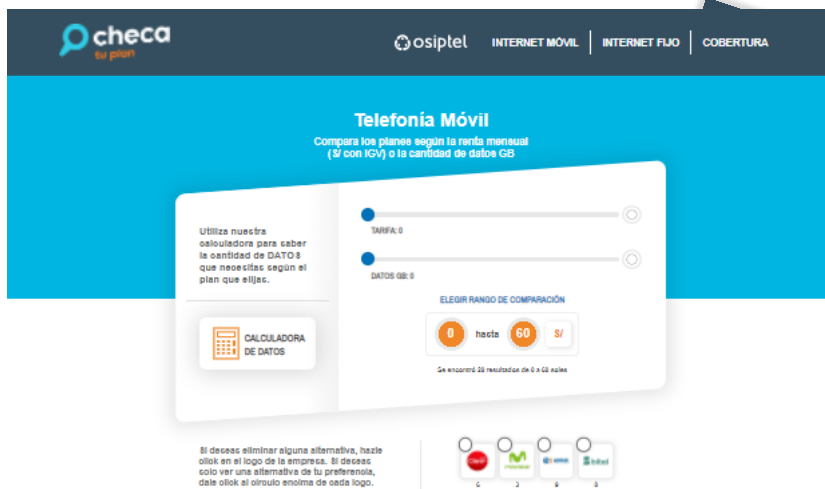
checa
tu plan

osiptel INTERNET MÓVIL INTERNET FIJO COBERTURA

Telefonía Móvil

Compara los planes según la renta mensual (S/ con IGV) o la cantidad de datos GB

Utiliza nuestra calculadora para saber la cantidad de DATOS que necesitas según el plan que elijas.

CALCULADORA DE DATOS

TARIFA: 0

DATOS GB: 0

ELEGIR RANGO DE COMPARACIÓN

0 hasta 60 S/

Se encontró 26 resultados de 0 a 60 soles

Si deseas eliminar alguna alternativa, hazle click en el logo de la empresa. Si deseas solo ver una alternativa de tu preferencia, dale click al círculo encima de cada logo.

Claro movistar entel bitel

6 3 9 8